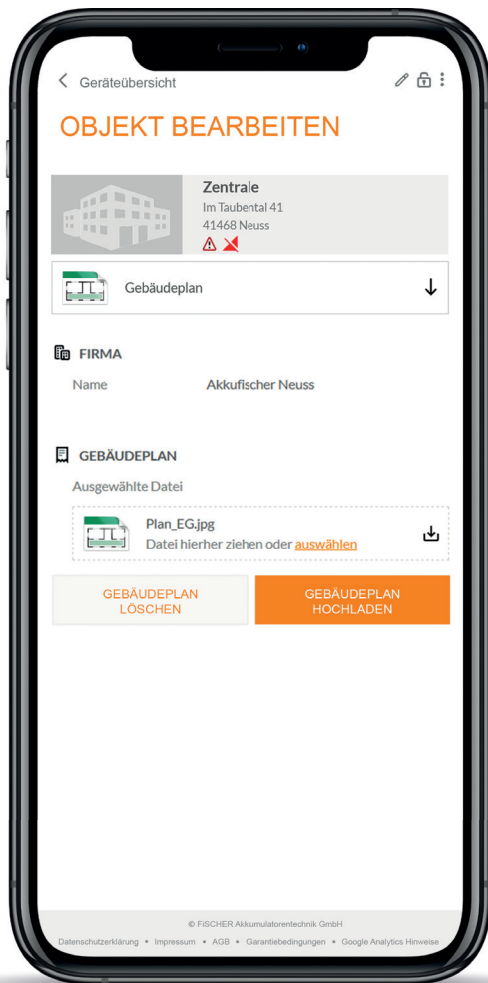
< Geräteübersicht

OBJEKT BEARBEITEN

Zentrale
Im Taubental 41
41468 Neuss

Gebäudeplan

FIRMA

Name Akkufischer Neuss

GEBÄUDEPLAN

Ausgewählte Datei

Plan_EG.jpg
Datei hierher ziehen oder auswählen

GEBÄUDEPLAN LÖSCHEN

GEBÄUDEPLAN HOCHLADEN

© FISCHER Akkumulatorentechnik GmbH

Datenschutzerklärung • Impressum • AGB • Garantiebedingungen • Google Analytics Hinweise